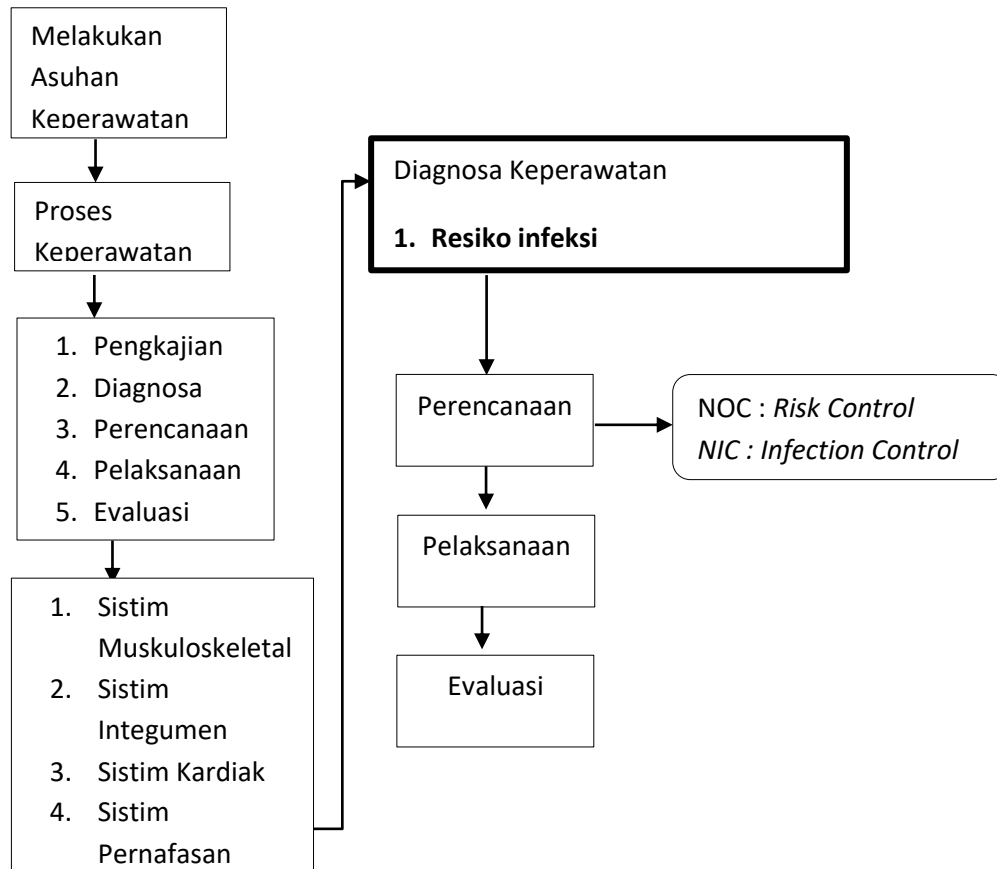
Melakukan Asuhan Keperawatan

Proses Keperawatan

1. Pengkajian
2. Diagnosa
3. Perencanaan
4. Pelaksanaan
5. Evaluasi

1. Sistim Muskuloskeletal
2. Sistim Integumen
3. Sistim Kardiak
4. Sistim Pernafasan

Diagnosa Keperawatan

**1. Resiko infeksi**

Perencanaan

NOC : *Risk Control*
*NIC : Infection Control*

Pelaksanaan

Evaluasi